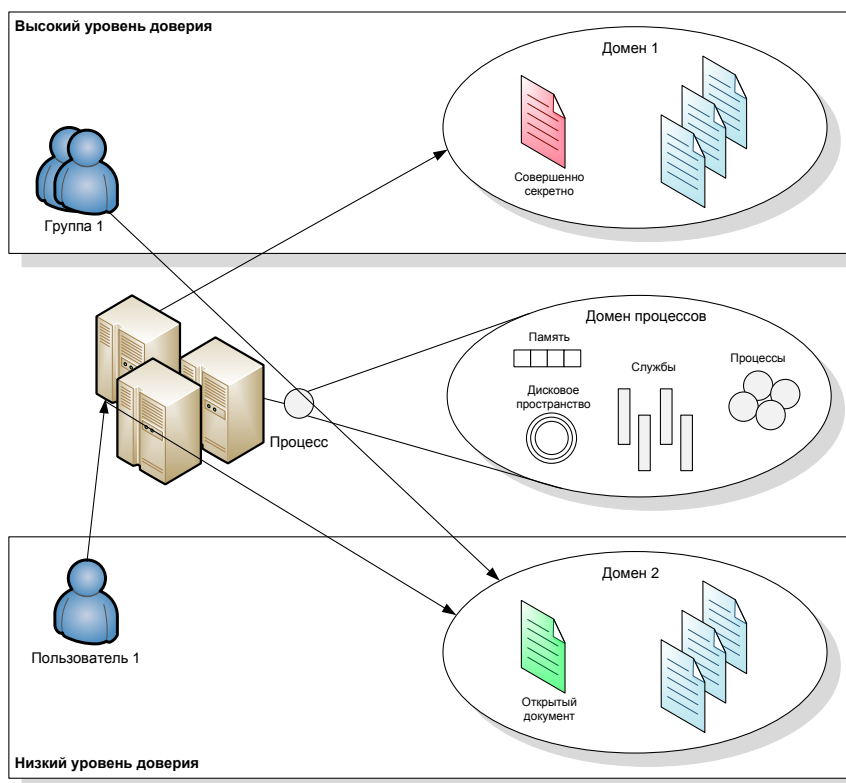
Высокий уровень доверия

Домен 1

Совершенно секретно

Группа 1

Домен процессов

Память

Дисковое пространство

Службы

Процессы

Процесс

Домен 2

Открытый документ

Пользователь 1

Низкий уровень доверия